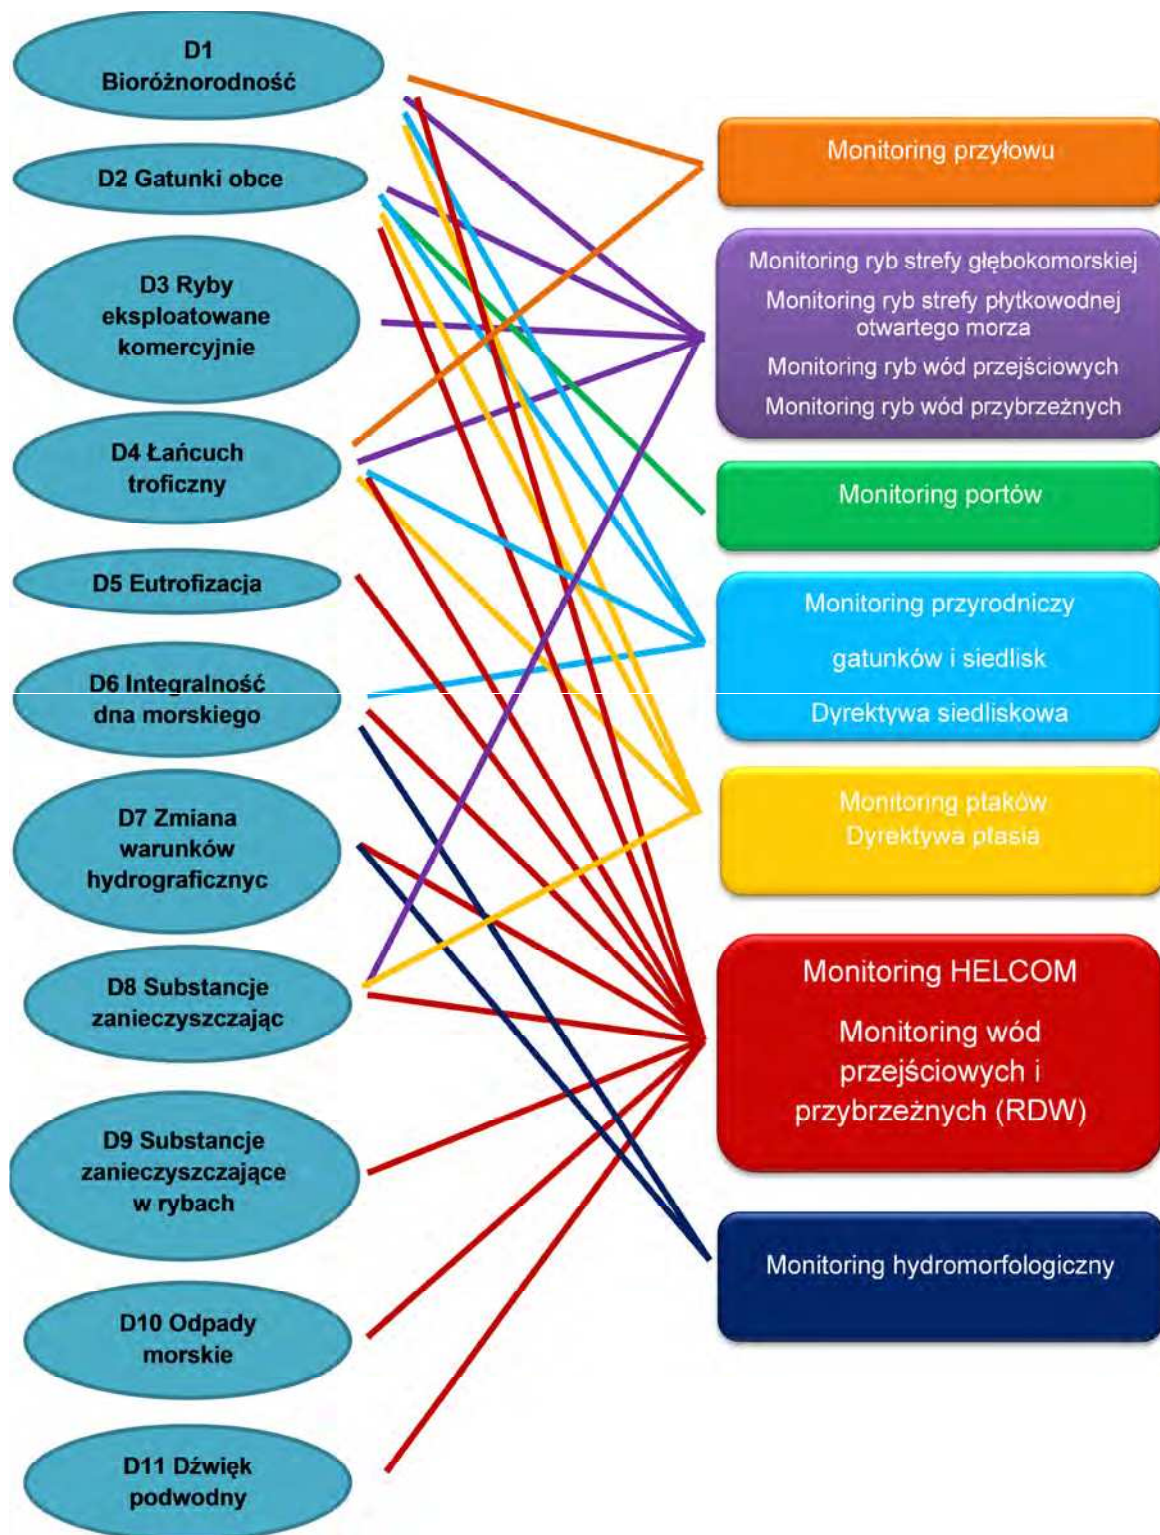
D1 Bioróżnorodność

D2 Gatunki obce

D3 Ryby eksploatowane komercyjnie

D4 Łańcuch troficzny

D5 Eutrofizacja

D6 Integralność dna morskiego

D7 Zmiana warunków hydrograficznyc

D8 Substancje zanieczyszczając

D9 Substancje zanieczyszczające w rybach

D10 Odpady morskie

D11 Dźwięk podwodny

Monitoring przyłowu

Monitoring ryb strefy głębokomorskiej
Monitoring ryb strefy płytkowodnej otwartego morza
Monitoring ryb wód przejściowych
Monitoring ryb wód przybrzeżnych

Monitoring portów

Monitoring przyrodniczy
gatunków i siedlisk
Dyrektywa siedliskowa

Monitoring ptaków
Dyrektywa ptasia

Monitoring HELCOM
Monitoring wód przejściowych i przybrzeżnych (RDW)

Monitoring hydromorfologiczny